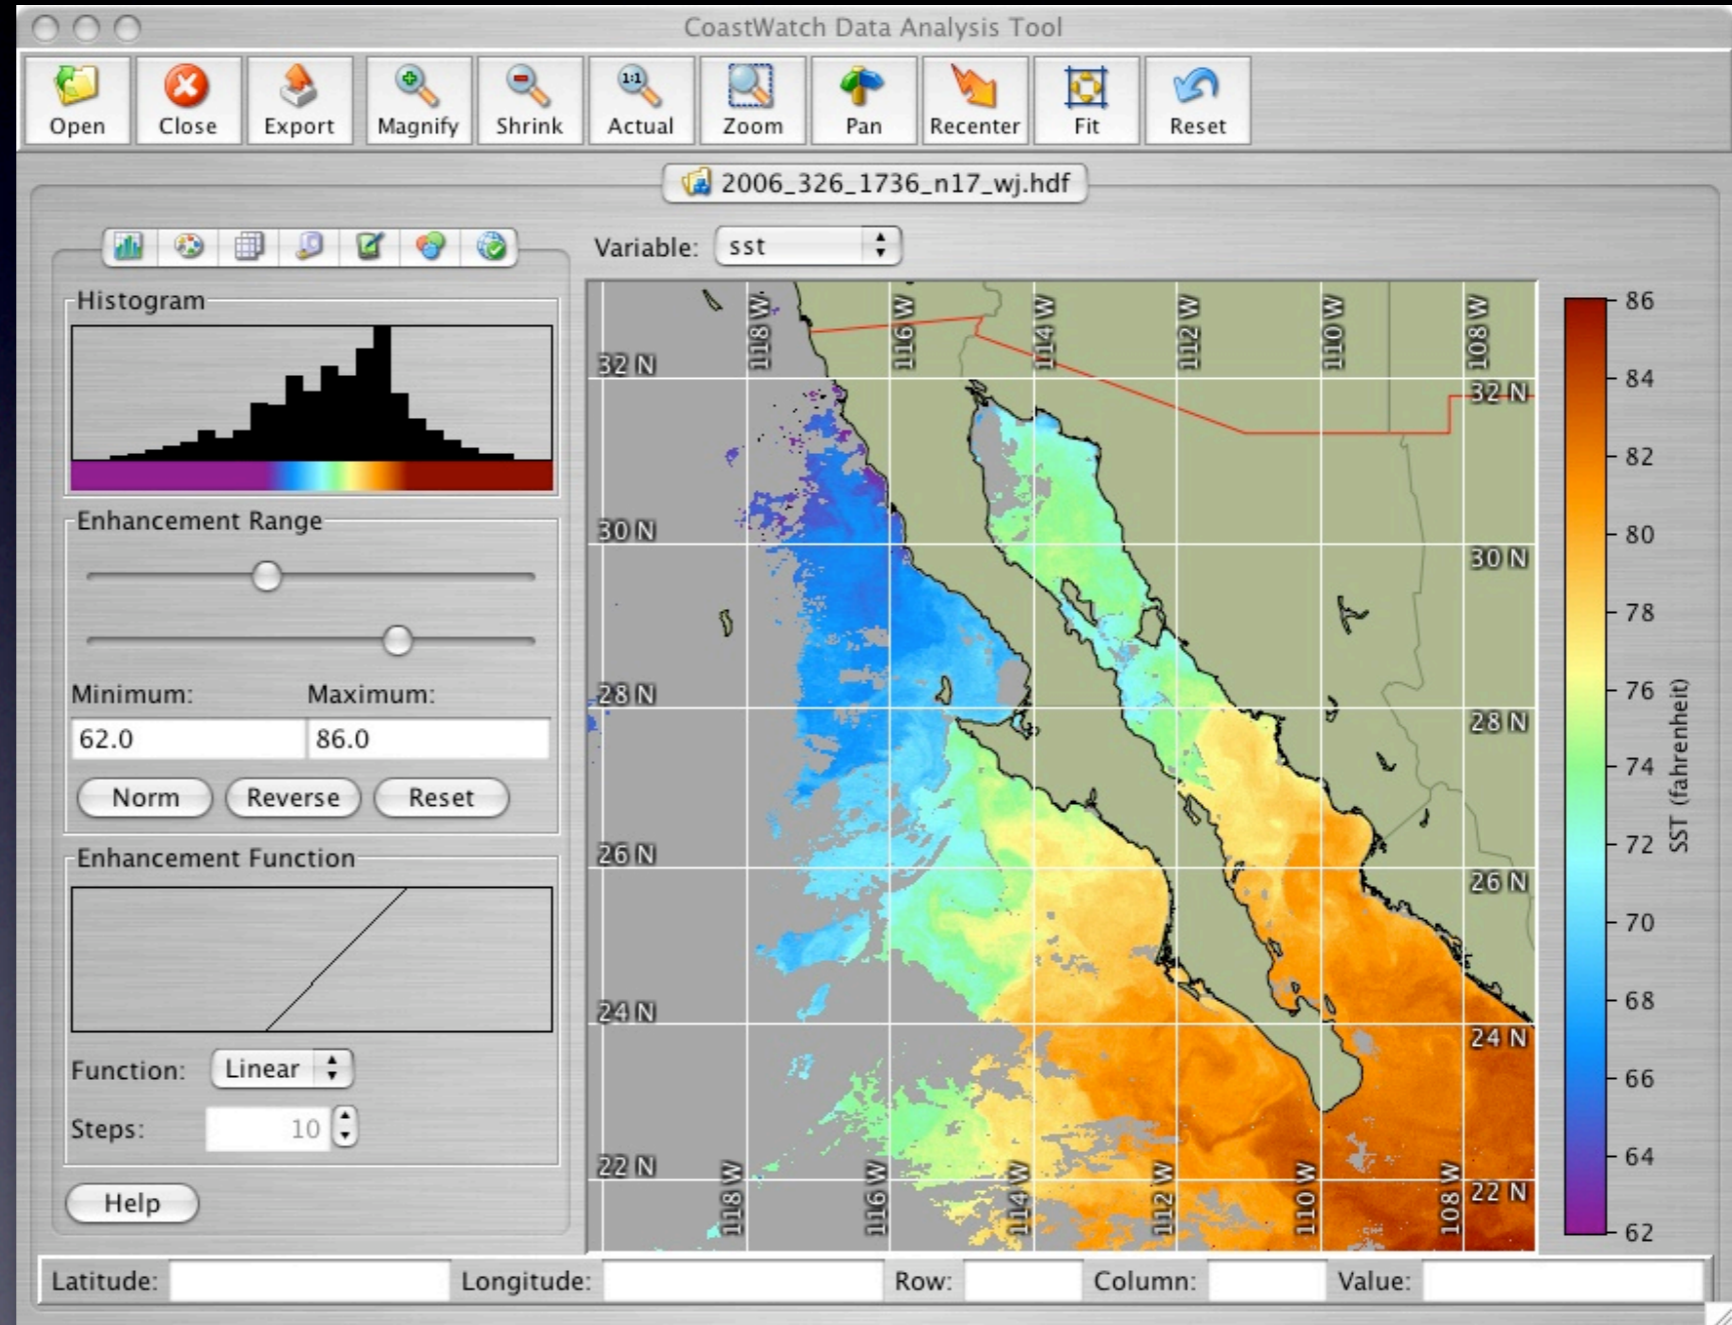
CoastWatch Data Analysis Tool

Open Close Export Magnify Shrink Actual Zoom Pan Recenter Fit Reset

2006_326_1736_n17_wj.hdf

Variable: sst

Histogram

Enhancement Range

Minimum: 62.0
Maximum: 86.0

Norm Reverse Reset

Enhancement Function

Function: Linear

Steps: 10

Help

118 W 116 W 114 W 112 W 110 W 108 W

32 N 30 N 28 N 26 N 24 N 22 N

32 N 30 N 28 N 26 N 24 N 22 N

118 W 116 W 114 W 112 W 110 W 108 W

86 84 82 80 78 76 74 72 70 68 66 64 62

SST (fahrenheit)

Latitude: Longitude: Row: Column: Value: